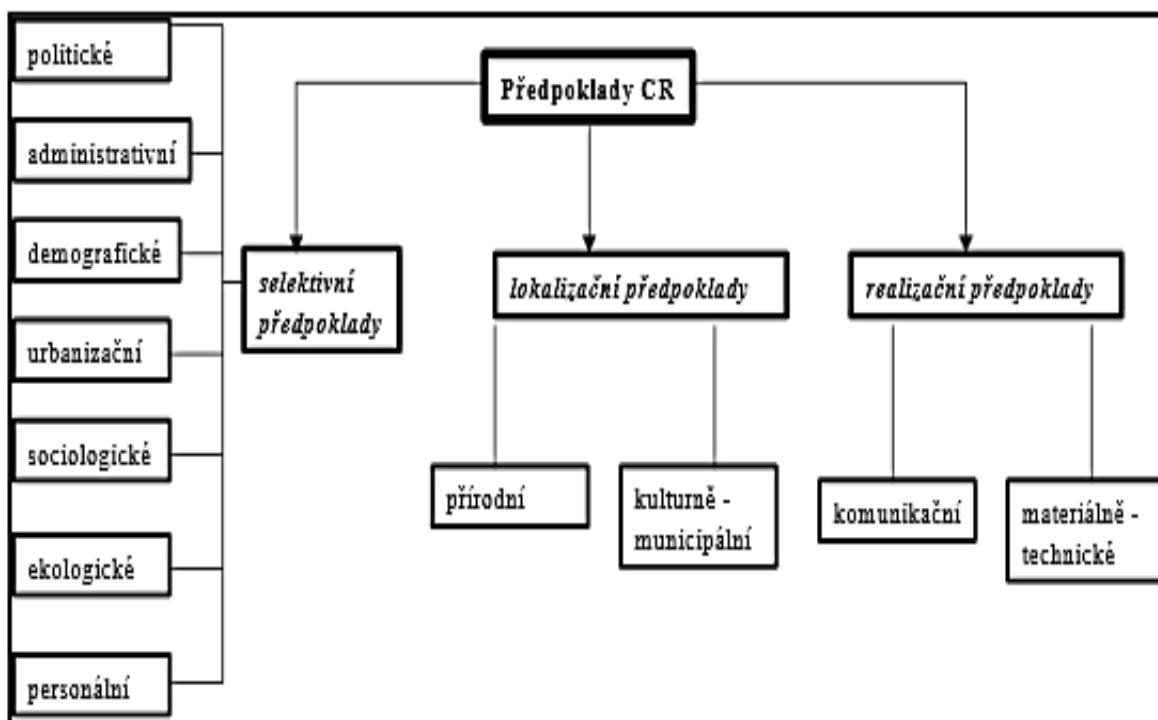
Předpoklady CR

politické
administrativní
demografické
urbanizační
sociologické
ekologické
personální

selektivní předpoklady

lokalizační předpoklady

přírodní
kulturně - municipální

realizační předpoklady

komunikační
materiálně - technické